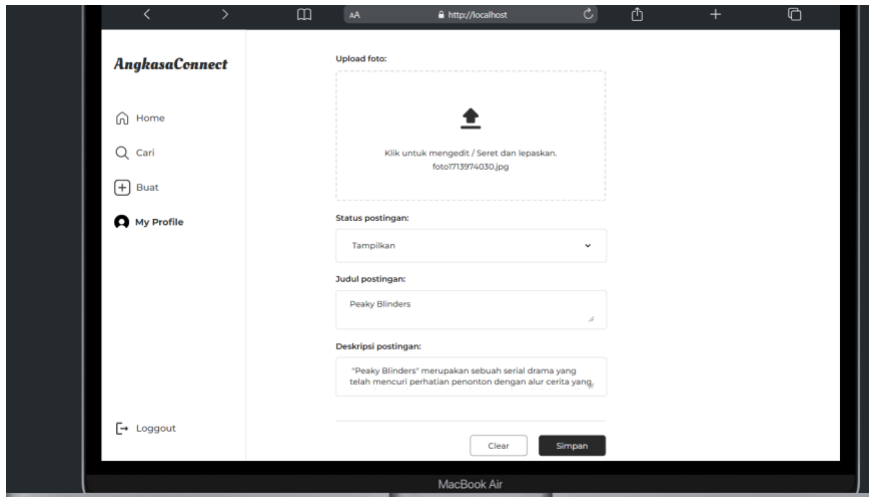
AA
http://localhost

AngkasaConnect

Home

Cari

Buat

My Profile

Loggout

Upload foto:

Klik untuk mengedit / Seret dan lepaskan.
foto1713974030.jpg

Status postingan:

Tampilkan

Judul postingan:

Peaky Blinders

Deskripsi postingan:

"Peaky Blinders" merupakan sebuah serial drama yang telah mencuri perhatian penonton dengan alur cerita yang

Clear

Simpan

MacBook Air